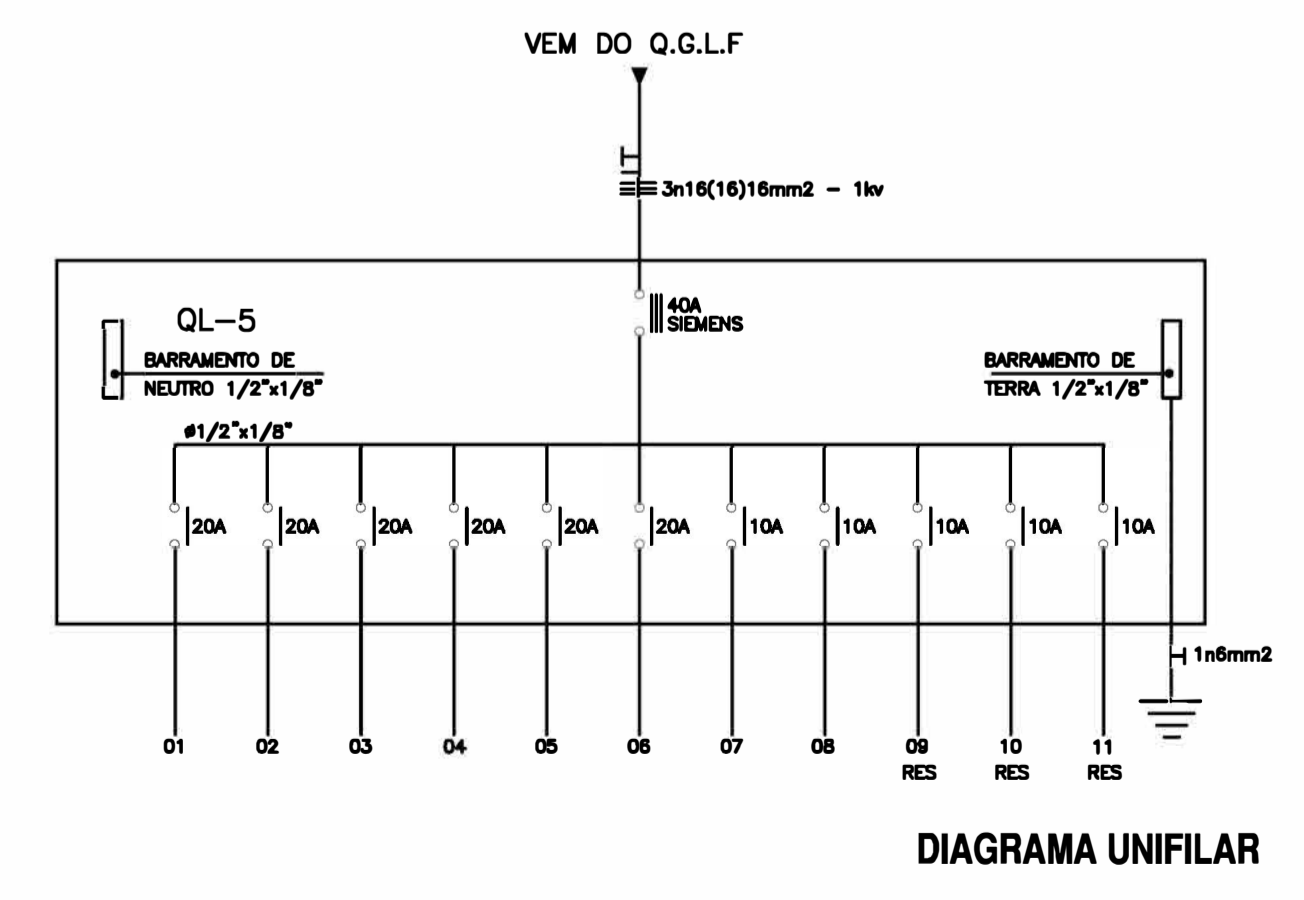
VEM DO Q.G.L.F

3n16(16)16mm2 - 1kv

QL-5

40A
SIEMENS

BARRAMENTO DE
NEUTRO 1/2"x1/8"

BARRAMENTO DE
TERRA 1/2"x1/8"

ø1/2"x1/8"

20A
20A
20A
20A
20A
20A
10A
10A
10A
10A
10A

1n6mm2

01
02
03
04
05
06
07
08
09
RES
10
RES
11
RES

DIAGRAMA UNIFILAR